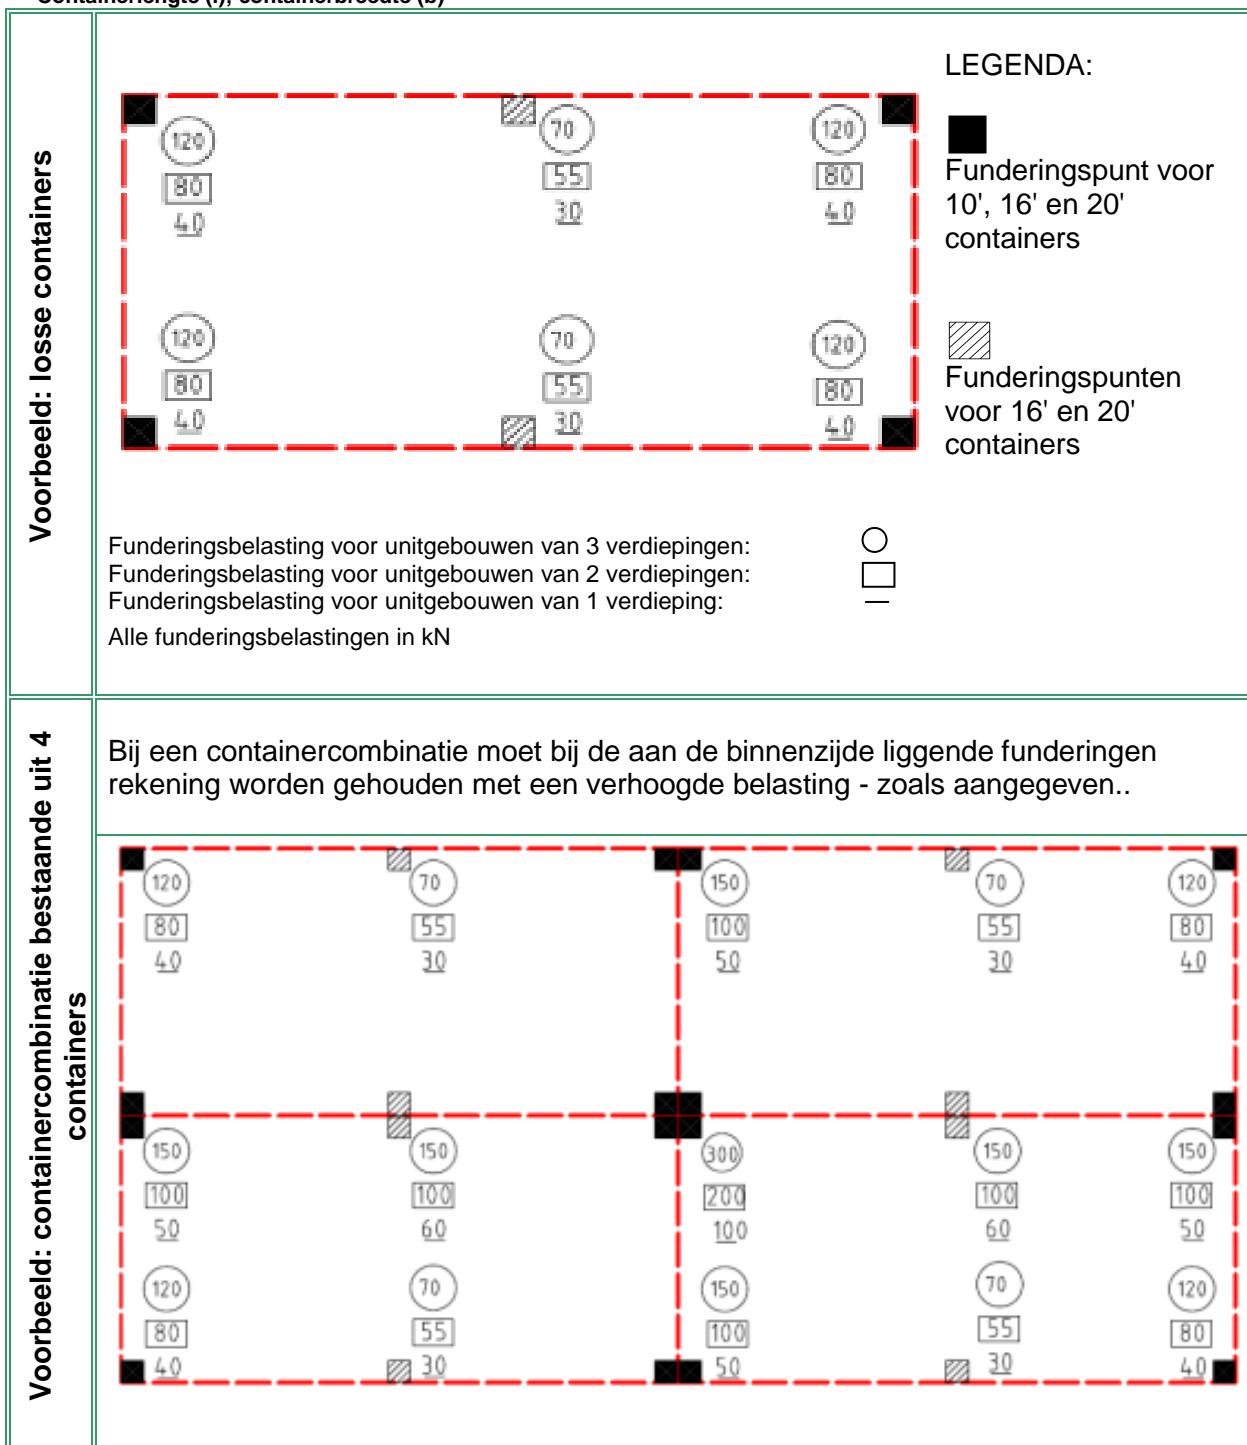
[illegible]

Voorbeeld: losse containers

120
80
40

70
55
30

120
80
40

120
80
40

70
55
30

120
80
40

LEGENDA:

Funderingspunt voor 10', 16' en 20' containers

Funderingspunten voor 16' en 20' containers

Funderingsbelasting voor unitgebouwen van 3 verdiepingen:
Funderingsbelasting voor unitgebouwen van 2 verdiepingen:
Funderingsbelasting voor unitgebouwen van 1 verdieping:
Alle funderingsbelastingen in kN

Voorbeeld: containercombinatie bestaande uit 4 containers

Bij een containercombinatie moet bij de aan de binnenzijde liggende funderingen rekening worden gehouden met een verhoogde belasting - zoals aangegeven..

120
80
40

70
55
30

150
100
50

70
55
30

120
80
40

150
100
50

150
100
60

300
200
100

150
100
60

150
100
50

120
80
40

70
55
30

150
100
50

70
55
30

120
80
40